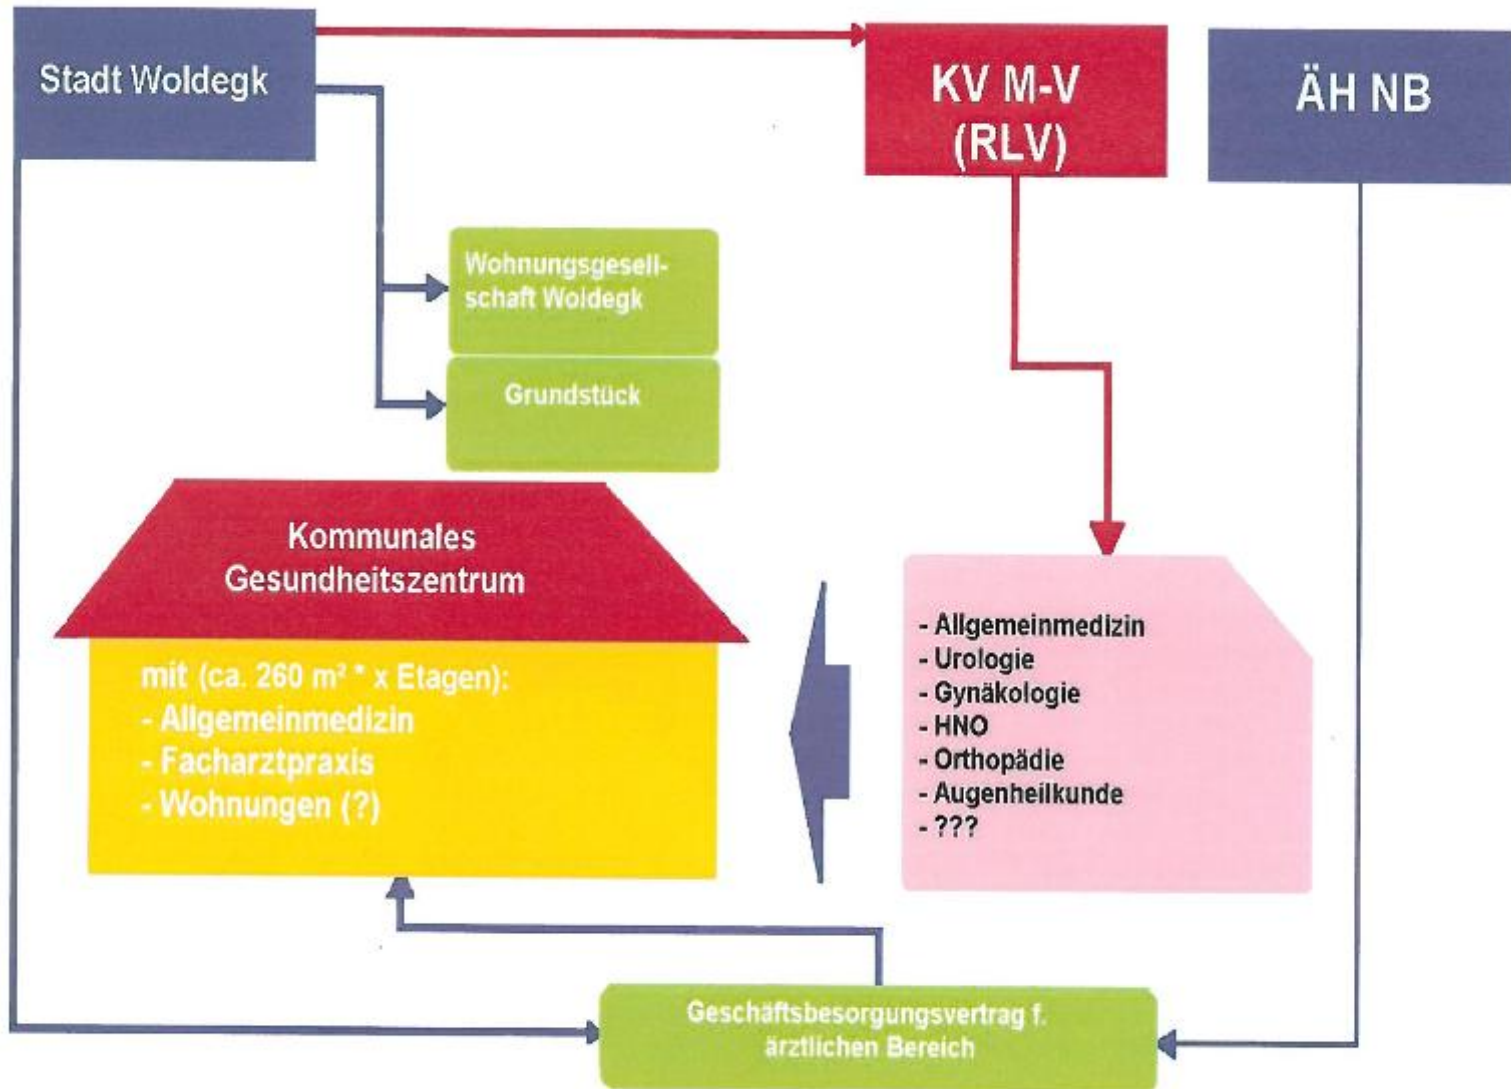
Stadt Woldegk

KV M-V
(RLV)

ÄH NB

Wohnungsgesellschaft Woldegk

Grundstück

Kommunales
Gesundheitszentrum

mit (ca. 260 m² * x Etagen):
- Allgemeinmedizin
- Facharztpraxis
- Wohnungen (?)

- Allgemeinmedizin
- Urologie
- Gynäkologie
- HNO
- Orthopädie
- Augenheilkunde
- ???

Geschäftsbesorgungsvertrag f. ärztlichen Bereich